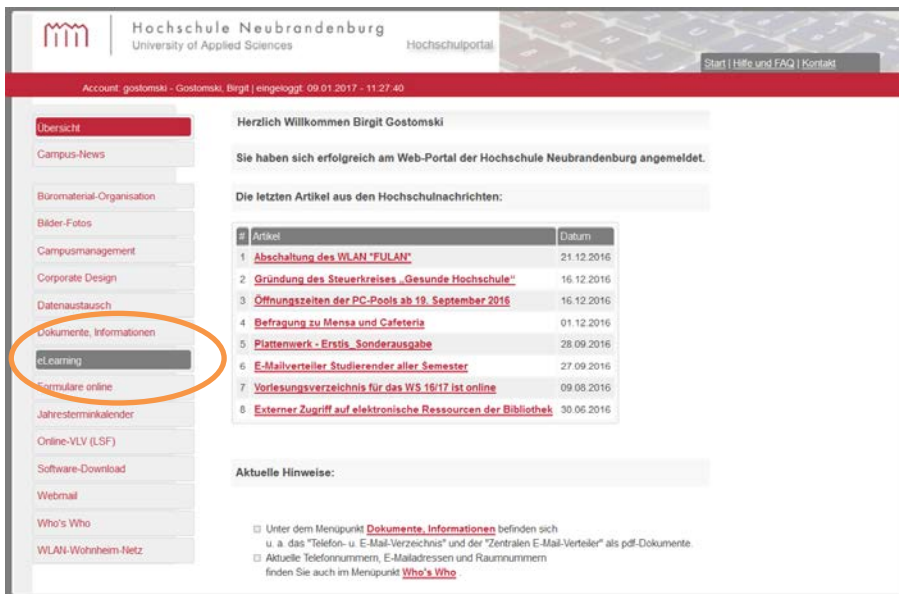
Hochschule Neubrandenburg
University of Applied Sciences
Hochschulportal

Start | Hilfe und FAQ | Kontakt

Account: gostomski - Gostomski, Birgit | eingeloggt: 09.01.2017 - 11:27:40

Übersicht
Campus-News

Büromaterial-Organisation
Bilder-Fotos
Campusmanagement
Corporate Design
Datenaustausch
Dokumente, Informationen
eLearning
Formulare online
Jahresterminkalender
Online-VLV (LSF)
Software-Download
Webmail
Who's Who
WLAN-Wohnheim-Netz

Herzlich Willkommen Birgit Gostomski

Sie haben sich erfolgreich am Web-Portal der Hochschule Neubrandenburg angemeldet.

Die letzten Artikel aus den Hochschulnachrichten:

| # | Artikel | Datum |
|---|---|---|
| 1 | Abschaltung des WLAN "FULAN" | 21.12.2016 |
| 2 | Gründung des Steuerkreises „Gesunde Hochschule" | 16.12.2016 |
| 3 | Öffnungszeiten der PC-Pools ab 19. September 2016 | 16.12.2016 |
| 4 | Befragung zu Mensa und Cafeteria | 01.12.2016 |
| 5 | Plattenwerk - Erstis_Sonderausgabe | 28.09.2016 |
| 6 | E-Mailverteiler Studierender aller Semester | 27.09.2016 |
| 7 | Vorlesungsverzeichnis für das WS 16/17 ist online | 09.08.2016 |
| 8 | Externer Zugriff auf elektronische Ressourcen der Bibliothek | 30.06.2016 |

Aktuelle Hinweise:

Unter dem Menüpunkt Dokumente, Informationen befinden sich u. a. das "Telefon- u. E-Mail-Verzeichnis" und der "Zentralen E-Mail-Verteiler" als pdf-Dokumente.
Aktuelle Telefonnummern, E-Mailadressen und Raumnummern finden Sie auch im Menüpunkt Who's Who